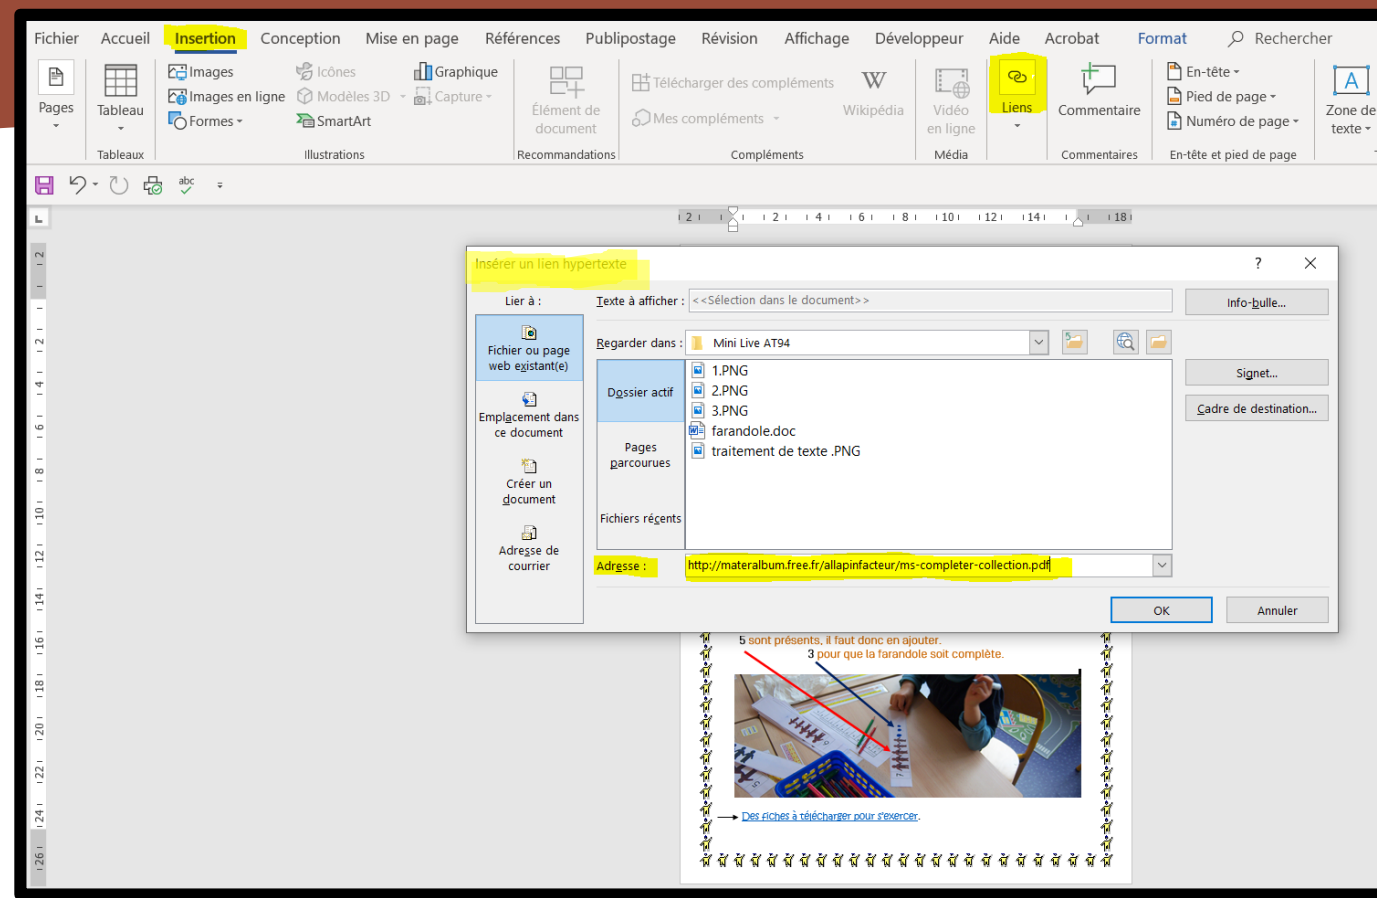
Fichier Accueil Insertion Conception Mise en page Références Publipostage Révision Affichage Développeur Aide Acrobat Format Rechercher

Pages
Tableau
Tableaux
Images
Images en ligne
Formes
Icônes
Modèles 3D
SmartArt
Graphique
Capture
Illustrations
Élément de document
Recommandations
Télécharger des compléments
Mes compléments
Wikipédia
Compléments
Vidéo en ligne
Média
Liens
Commentaire
Commentaires
En-tête
Pied de page
Numéro de page
En-tête et pied de page
Zone de texte

Insérer un lien hypertexte
?
Lier à :
Texte à afficher : <<Sélection dans le document>>
Info-bulle...
Fichier ou page web existant(e)
Emplacement dans ce document
Créer un document
Adresse de courrier
Regarder dans : Mini Live AT94
Dossier actif
Pages parcourues
Fichiers récents
1.PNG
2.PNG
3.PNG
farandole.doc
traitement de texte .PNG
Signet...
Cadre de destination...
Adresse : http://materalbum.free.fr/allapinfacteur/ms-completer-collection.pdf
OK
Annuler

5 sont présents, il faut donc en ajouter.
3 pour que la farandole soit complète.
Des fiches à télécharger pour s'exercer.